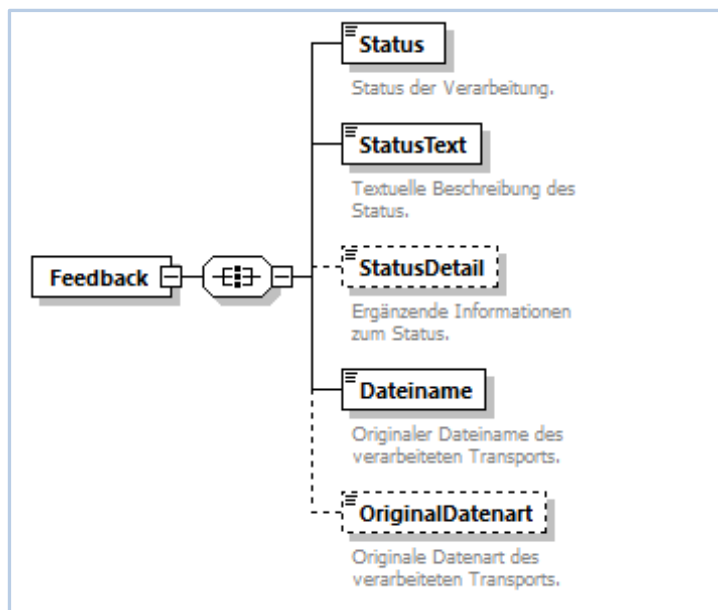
Feedback

Status
Status der Verarbeitung.

StatusText
Textuelle Beschreibung des Status.

StatusDetail
Ergänzende Informationen zum Status.

Dateiname
Originaler Dateiname des verarbeiteten Transports.

OriginalDatenart
Originale Datenart des verarbeiteten Transports.